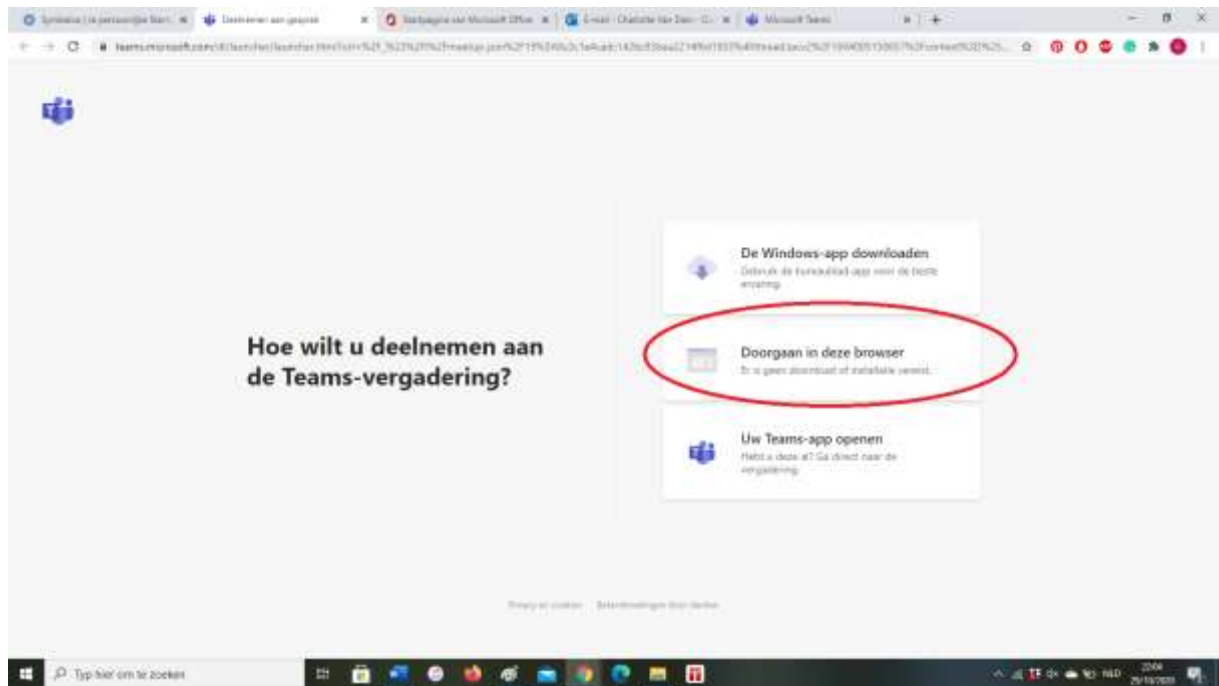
Deelnemen aan gesprek

Startpagina van Microsoft Office

Microsoft Teams

teams.microsoft.com/dl/launcher/launcher.html?url=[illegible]

De Windows-app downloaden
Gebruik de bureaublad-app voor de beste ervaring.

Hoe wilt u deelnemen aan de Teams-vergadering?

Doorgaan in deze browser
Er is geen download of installatie vereist.

Uw Teams-app openen
Hebt u deze al? Ga direct naar de vergadering.

Privacy en cookies   Belemmeringen door derden

Typ hier om te zoeken

NLD